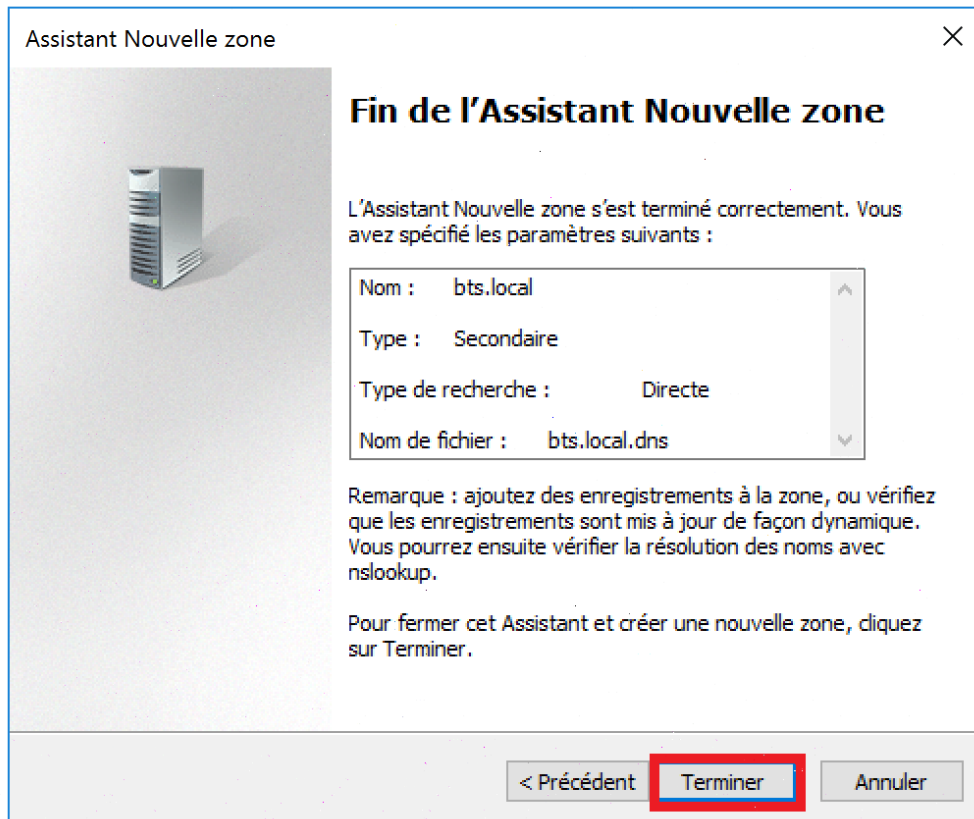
Assistant Nouvelle zone

Fin de l'Assistant Nouvelle zone

L'Assistant Nouvelle zone s'est terminé correctement. Vous avez spécifié les paramètres suivants :

Nom : bts.local

Type : Secondaire

Type de recherche : Directe

Nom de fichier : bts.local.dns

Remarque : ajoutez des enregistrements à la zone, ou vérifiez que les enregistrements sont mis à jour de façon dynamique. Vous pourrez ensuite vérifier la résolution des noms avec nslookup.

Pour fermer cet Assistant et créer une nouvelle zone, cliquez sur Terminer.

< Précédent
Terminer
Annuler